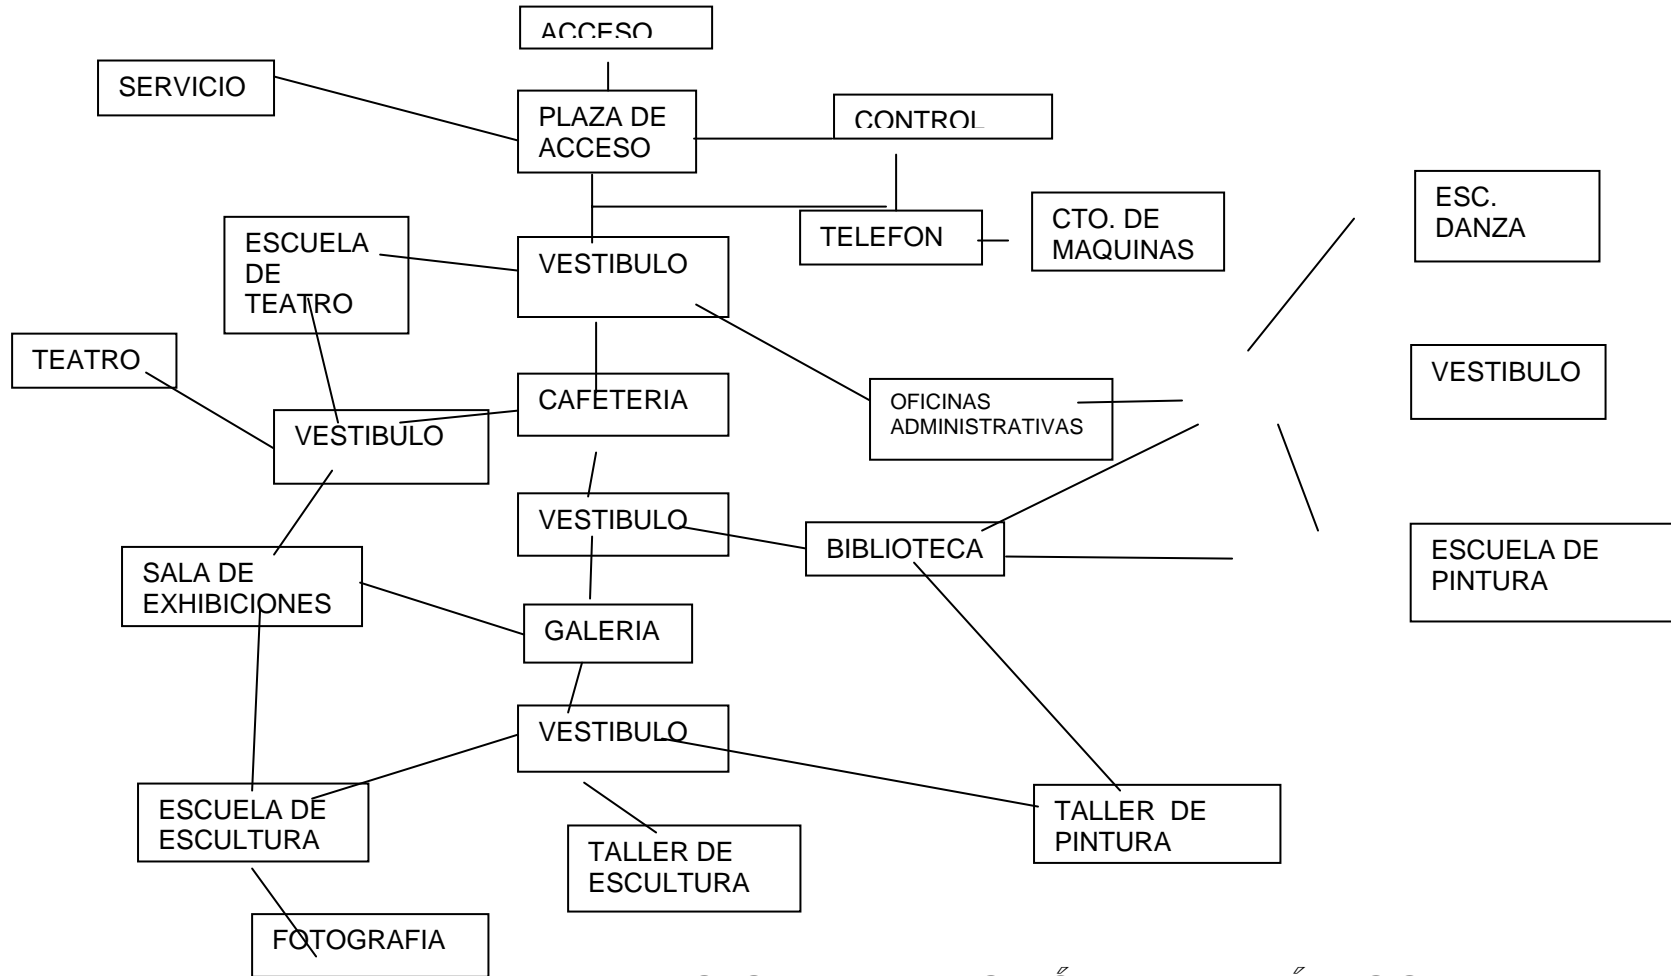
ACCESO

SERVICIO

PLAZA DE ACCESO

CONTROL

TELEFON

CTO. DE MAQUINAS

ESC. DANZA

ESCUELA DE TEATRO

VESTIBULO

TEATRO

CAFETERIA

VESTIBULO

OFICINAS ADMINISTRATIVAS

VESTIBULO

VESTIBULO

BIBLIOTECA

ESCUELA DE PINTURA

SALA DE EXHIBICIONES

GALERIA

VESTIBULO

ESCUELA DE ESCULTURA

TALLER DE ESCULTURA

TALLER DE PINTURA

FOTOGRAFIA